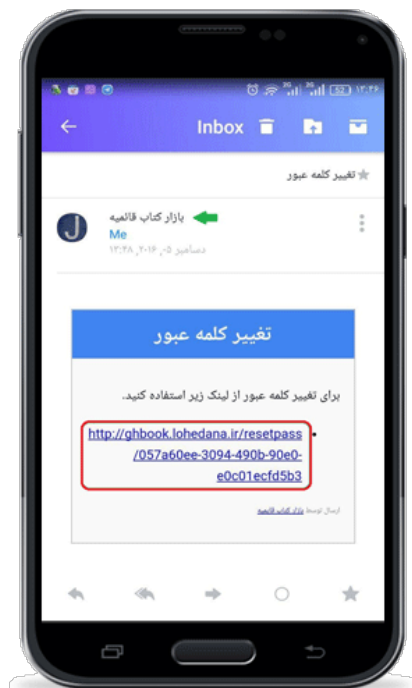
۱۳:۴۶ 52

Inbox

تغییر کلمه عبور

J
بازار کتاب قائمیه
Me
دسامبر ۰۵، ۲۰۱۶، ۱۳:۴۸

تغییر کلمه عبور

برای تغییر کلمه عبور از لینک زیر استفاده کنید.

http://ghbook.lohedana.ir/resetpass/057a60ee-3094-490b-90e0-e0c01ecfd5b3

ارسال توسط بازار کتاب قائمیه